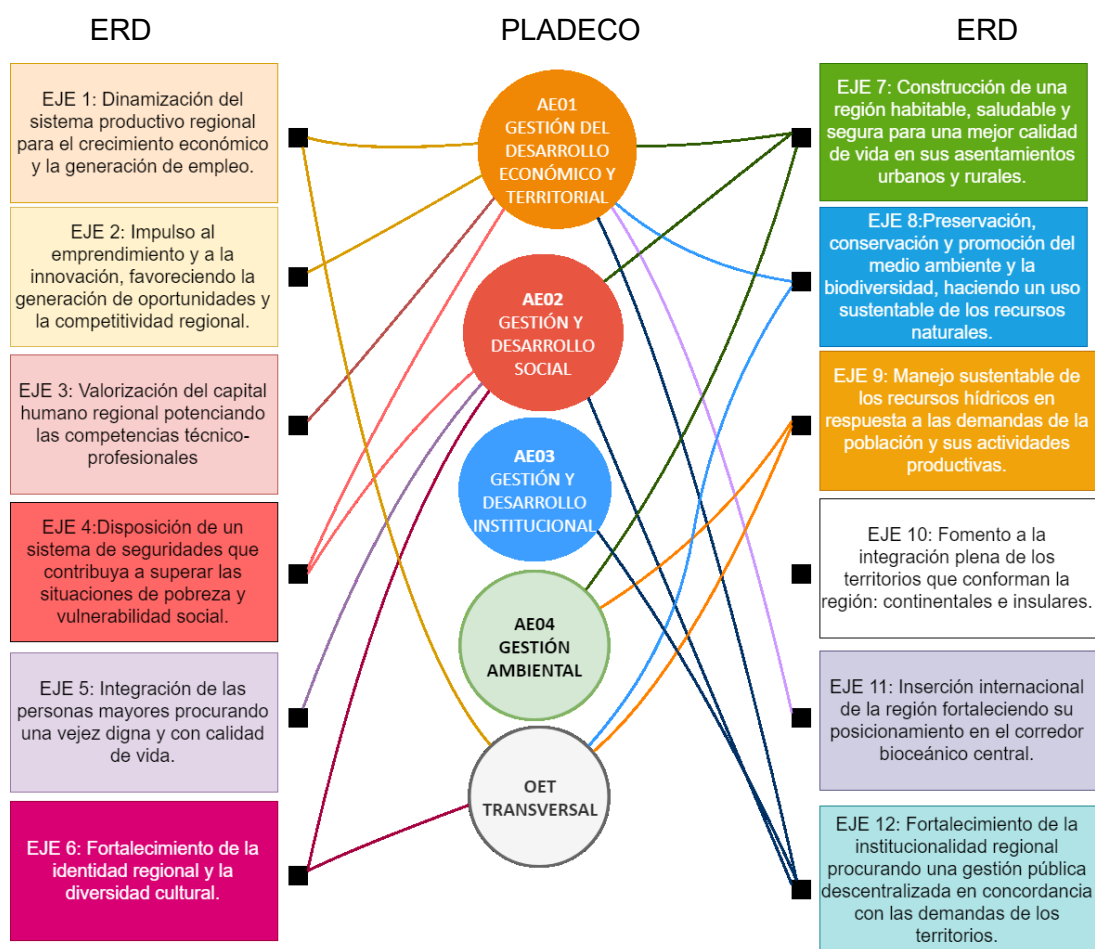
ERD

PLADECO

ERD

EJE 1: Dinamización del sistema productivo regional para el crecimiento económico y la generación de empleo.

EJE 2: Impulso al emprendimiento y a la innovación, favoreciendo la generación de oportunidades y la competitividad regional.

EJE 3: Valorización del capital humano regional potenciando las competencias técnico-profesionales

EJE 4:Disposición de un sistema de seguridades que contribuya a superar las situaciones de pobreza y vulnerabilidad social.

EJE 5: Integración de las personas mayores procurando una vejez digna y con calidad de vida.

EJE 6: Fortalecimiento de la identidad regional y la diversidad cultural.

AE01 GESTIÓN DEL DESARROLLO ECONÓMICO Y TERRITORIAL

AE02 GESTIÓN Y DESARROLLO SOCIAL

AE03 GESTIÓN Y DESARROLLO INSTITUCIONAL

AE04 GESTIÓN AMBIENTAL

OET TRANSVERSAL

EJE 7: Construcción de una región habitable, saludable y segura para una mejor calidad de vida en sus asentamientos urbanos y rurales.

EJE 8:Preservación, conservación y promoción del medio ambiente y la biodiversidad, haciendo un uso sustentable de los recursos naturales.

EJE 9: Manejo sustentable de los recursos hídricos en respuesta a las demandas de la población y sus actividades productivas.

EJE 10: Fomento a la integración plena de los territorios que conforman la región: continentales e insulares.

EJE 11: Inserción internacional de la región fortaleciendo su posicionamiento en el corredor bioceánico central.

EJE 12: Fortalecimiento de la institucionalidad regional procurando una gestión pública descentralizada en concordancia con las demandas de los territorios.